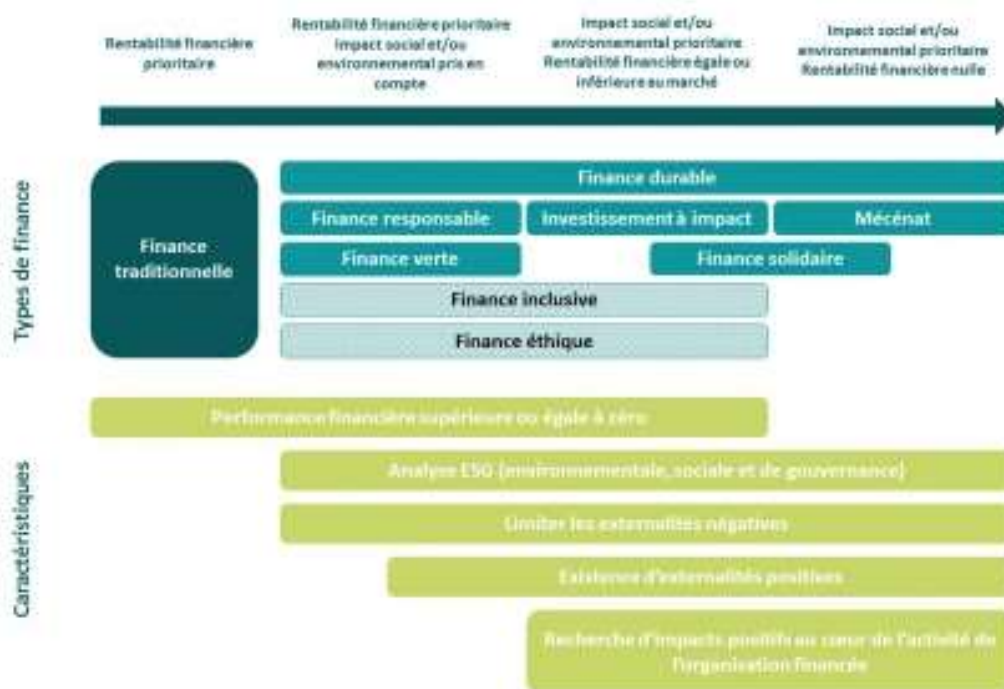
Rentabilité financière prioritaire

Rentabilité financière prioritaire Impact social et/ou environnemental pris en compte

Impact social et/ou environnemental prioritaire Rentabilité financière égale ou inférieure au marché

Impact social et/ou environnemental prioritaire Rentabilité financière nulle

Types de finance

Finance traditionnelle

Finance durable

Finance responsable

Investissement à impact

Mécénat

Finance verte

Finance solidaire

Finance inclusive

Finance éthique

Caractéristiques

Performance financière supérieure ou égale à zéro

Analyse ESG (environnementale, sociale et de gouvernance)

Limiter les externalités négatives

Existence d'externalités positives

Recherche d'impacts positifs au cœur de l'activité de l'organisation financée